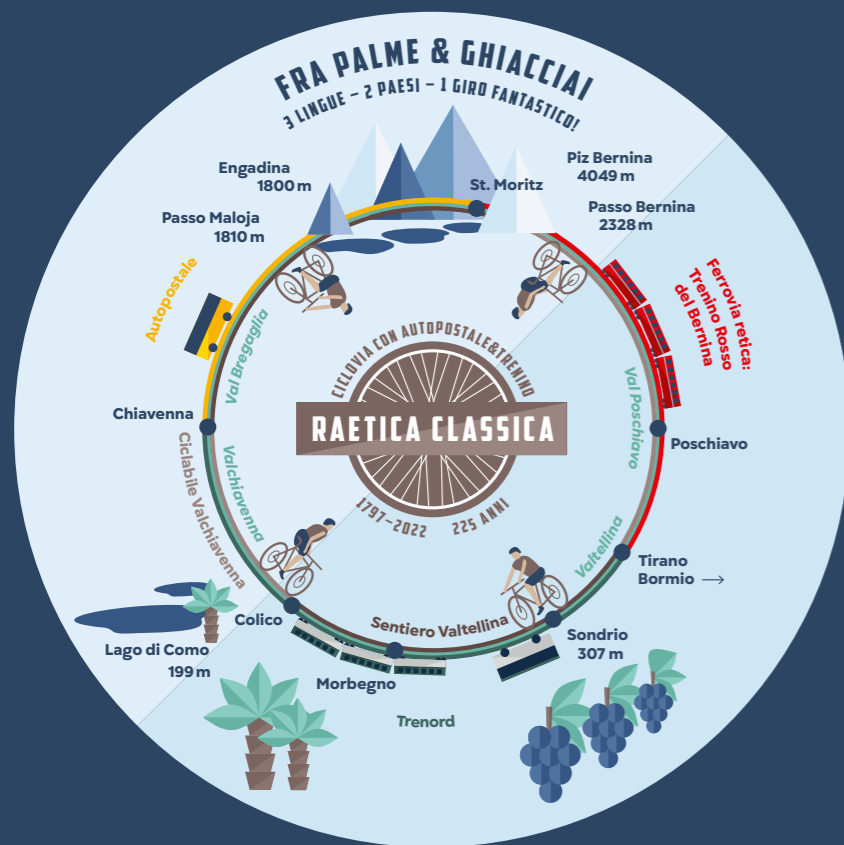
FRA PALME & GHIACCIAI
3 LINGUE – 2 PAESI – 1 GIRO FANTASTICO!

Engadina
1800 m

Piz Bernina
4049 m

St. Moritz

Passo Maloja
1810 m

Passo Bernina
2328 m

Autopostale

Ferrovia retica:
Trenino Rosso
del Bernina

Val Bregaglia

CICLOVIA CON AUTOPOSTALE&TRENINO

RAETICA CLASSICA

1797–2022 225 ANNI

Val Poschiavo

Chiavenna

Poschiavo

Ciclabile Valchiavenna

Valchiavenna

Valtellina

Tirano
Bormio ⟶

Colico

Sentiero Valtellina

Sondrio
307 m

Lago di Como
199 m

Morbegno

Trenord